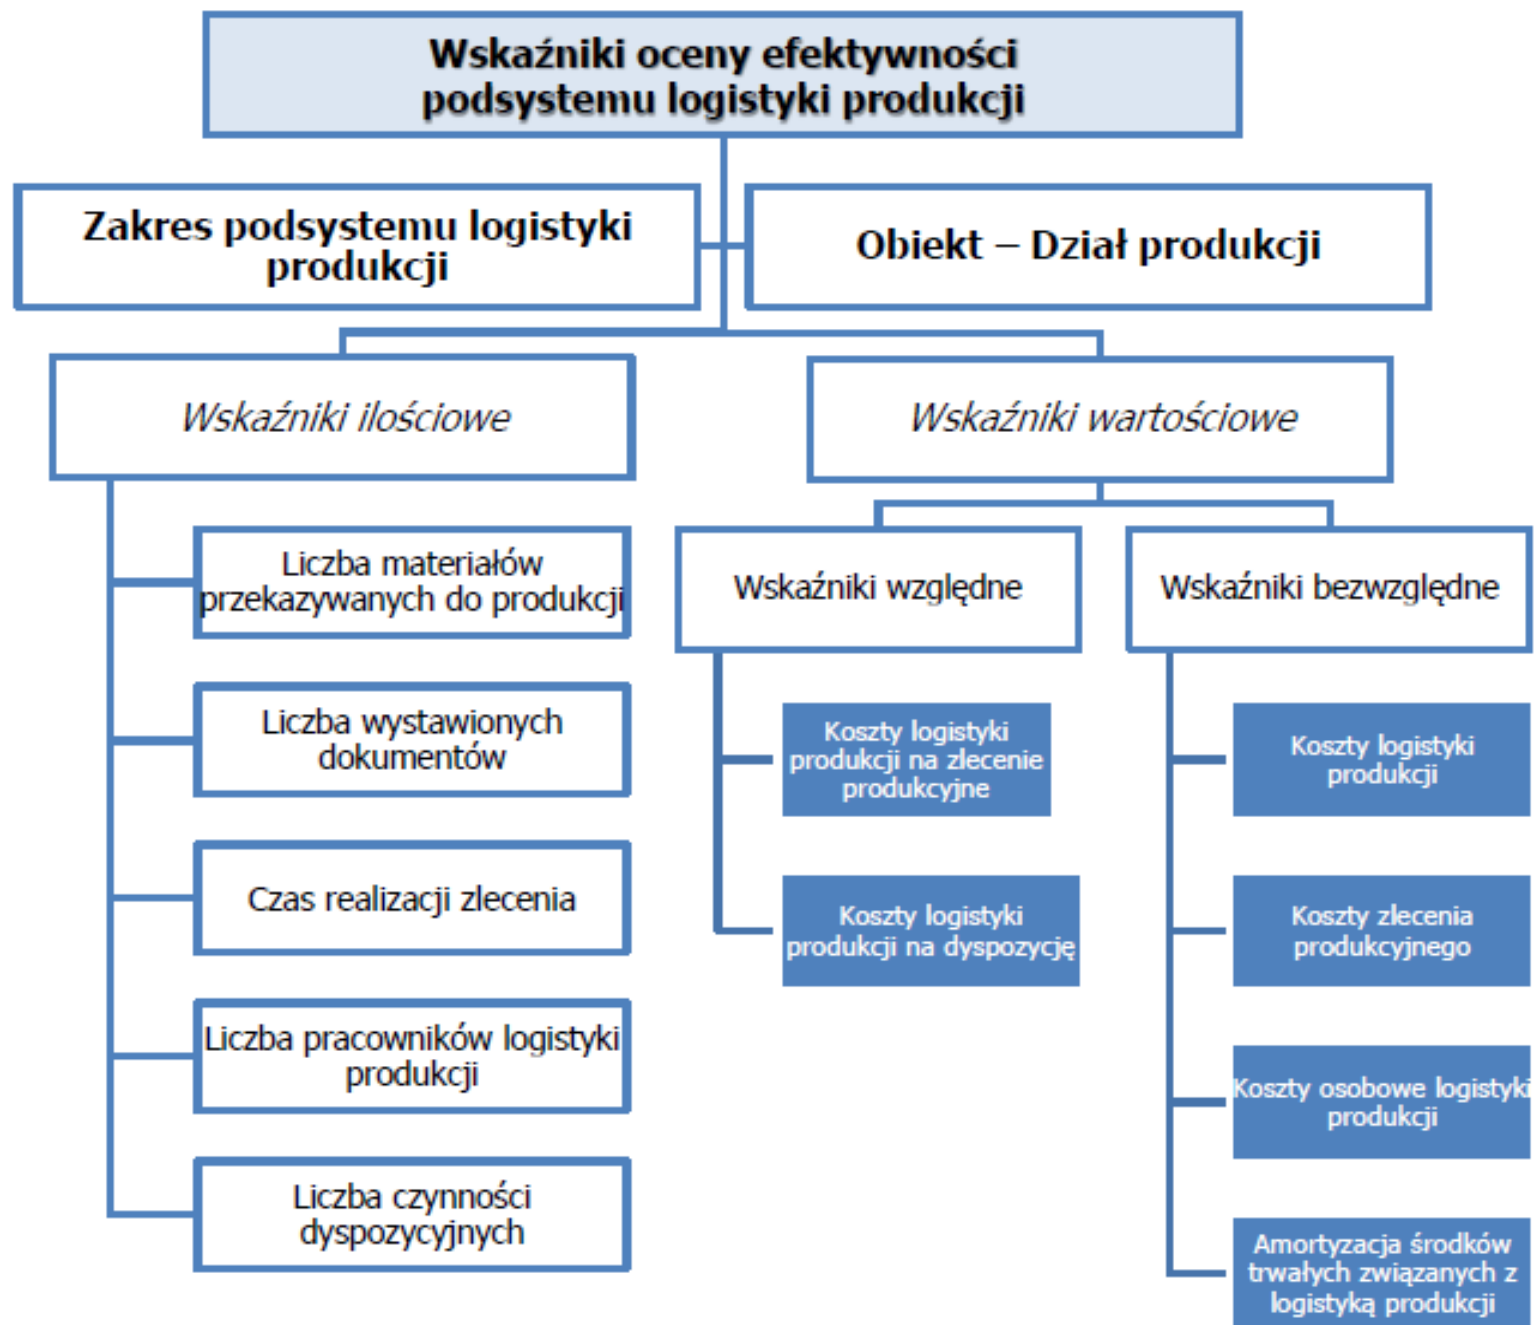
Wskaźniki oceny efektywności podsystemu logistyki produkcji

Zakres podsystemu logistyki produkcji

Obiekt – Dział produkcji

Wskaźniki ilościowe

Wskaźniki wartościowe

Liczba materiałów przekazywanych do produkcji

Liczba wystawionych dokumentów

Czas realizacji zlecenia

Liczba pracowników logistyki produkcji

Liczba czynności dyspozycyjnych

Wskaźniki względne

Koszty logistyki produkcji na zlecenie produkcyjne

Koszty logistyki produkcji na dyspozycję

Wskaźniki bezwzględne

Koszty logistyki produkcji

Koszty zlecenia produkcyjnego

Koszty osobowe logistyki produkcji

Amortyzacja środków trwałych związanych z logistyką produkcji